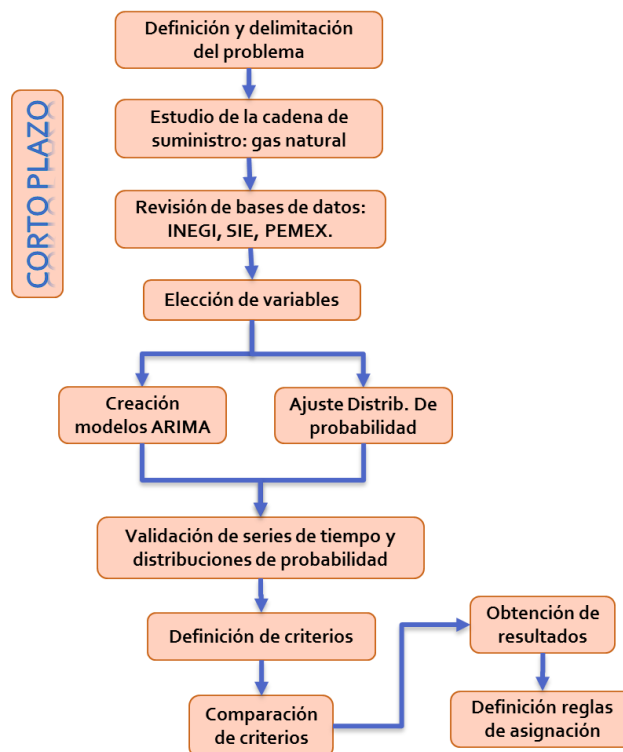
CORTO PLAZO

Definición y delimitación del problema

Estudio de la cadena de suministro: gas natural

Revisión de bases de datos: INEGI, SIE, PEMEX.

Elección de variables

Creación modelos ARIMA

Ajuste Distrib. De probabilidad

Validación de series de tiempo y distribuciones de probabilidad

Definición de criterios

Comparación de criterios

Obtención de resultados

Definición reglas de asignación